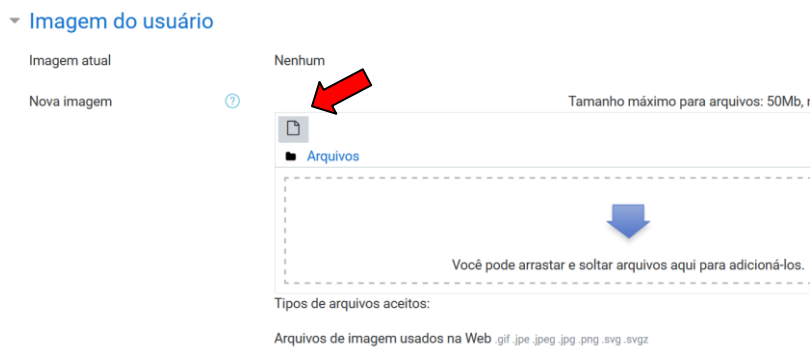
Imagem do usuário

Imagem atual

Nenhum

Nova imagem

Tamanho máximo para arquivos: 50Mb, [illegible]

Arquivos

Você pode arrastar e soltar arquivos aqui para adicioná-los.

Tipos de arquivos aceitos:

Arquivos de imagem usados na Web .gif .jpe .jpeg .jpg .png .svg .svgz